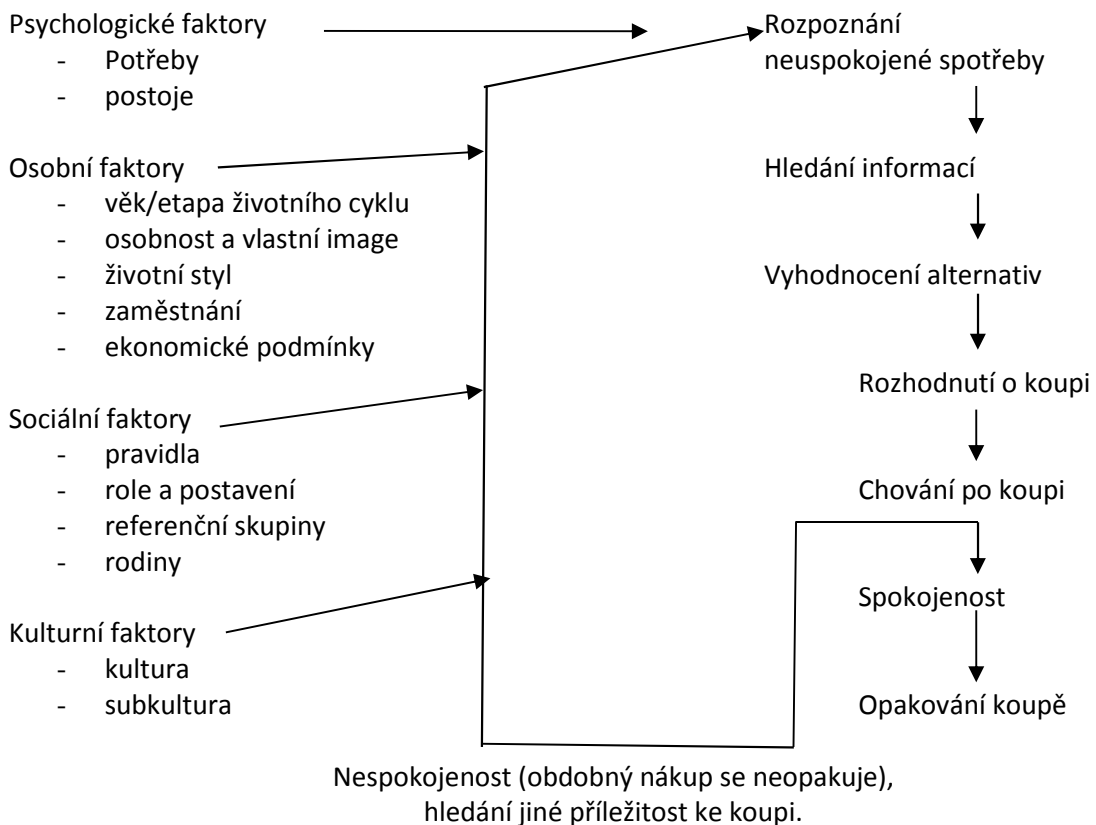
Psychologické faktory
- Potřeby
- postoje

Osobní faktory
- věk/etapa životního cyklu
- osobnost a vlastní image
- životní styl
- zaměstnání
- ekonomické podmínky

Sociální faktory
- pravidla
- role a postavení
- referenční skupiny
- rodiny

Kulturní faktory
- kultura
- subkultura

Rozpoznání neuspokojené spotřeby

Hledání informací

Vyhodnocení alternativ

Rozhodnutí o koupi

Chování po koupi

Spokojenost

Opakování koupě

Nespokojenost (obdobný nákup se neopakuje), hledání jiné příležitost ke koupi.